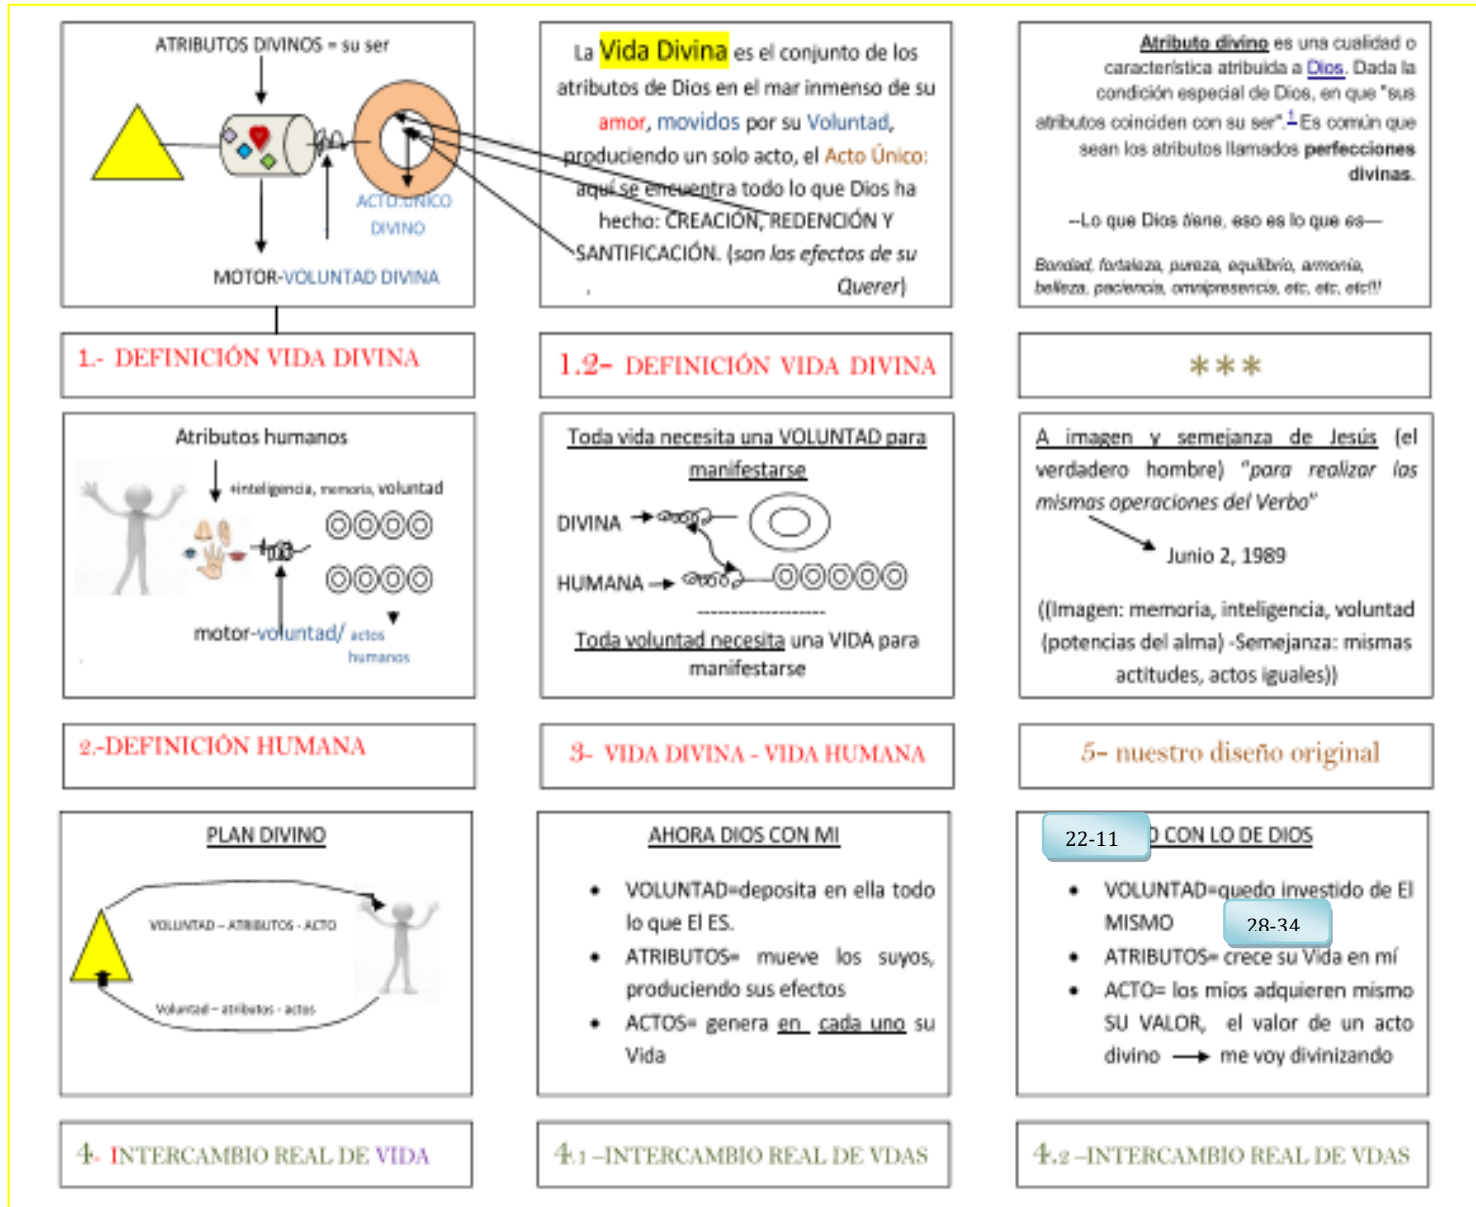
ATRIBUTOS DIVINOS = su ser

ACTO ÚNICO DIVINO

MOTOR-VOLUNTAD DIVINA

La Vida Divina es el conjunto de los atributos de Dios en el mar inmenso de su amor, movidos por su Voluntad, produciendo un solo acto, el Acto Único: aquí se encuentra todo lo que Dios ha hecho: CREACIÓN, REDENCIÓN Y SANTIFICACIÓN. (son los efectos de su Querer)

Atributo divino es una cualidad o característica atribuida a Dios. Dada la condición especial de Dios, en que "sus atributos coinciden con su ser".1 Es común que sean los atributos llamados perfecciones divinas.

--Lo que Dios tiene, eso es lo que es—

Bondad, fortaleza, pureza, equilibrio, armonía, belleza, paciencia, omnipresencia, etc, etc, etc!!!

1.- DEFINICIÓN VIDA DIVINA

1.2- DEFINICIÓN VIDA DIVINA

***

Atributos humanos

+inteligencia, memoria, voluntad

motor-voluntad/ actos humanos

Toda vida necesita una VOLUNTAD para manifestarse

DIVINA

HUMANA

------------------

Toda voluntad necesita una VIDA para manifestarse

A imagen y semejanza de Jesús (el verdadero hombre) "para realizar las mismas operaciones del Verbo"

Junio 2, 1989

((Imagen: memoria, inteligencia, voluntad (potencias del alma) -Semejanza: mismas actitudes, actos iguales))

2.-DEFINICIÓN HUMANA

3- VIDA DIVINA - VIDA HUMANA

5- nuestro diseño original

PLAN DIVINO

VOLUNTAD – ATRIBUTOS - ACTO

Voluntad – atributos - actos

AHORA DIOS CON MI

• VOLUNTAD=deposita en ella todo lo que El ES.
• ATRIBUTOS= mueve los suyos, produciendo sus efectos
• ACTOS= genera en cada uno su Vida

22-11

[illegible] CON LO DE DIOS

• VOLUNTAD=quedo investido de El MISMO
28-34
• ATRIBUTOS= crece su Vida en mí
• ACTO= los míos adquieren mismo SU VALOR, el valor de un acto divino → me voy divinizando

4. INTERCAMBIO REAL DE VIDA

4.1 –INTERCAMBIO REAL DE VDAS

4.2 –INTERCAMBIO REAL DE VDAS